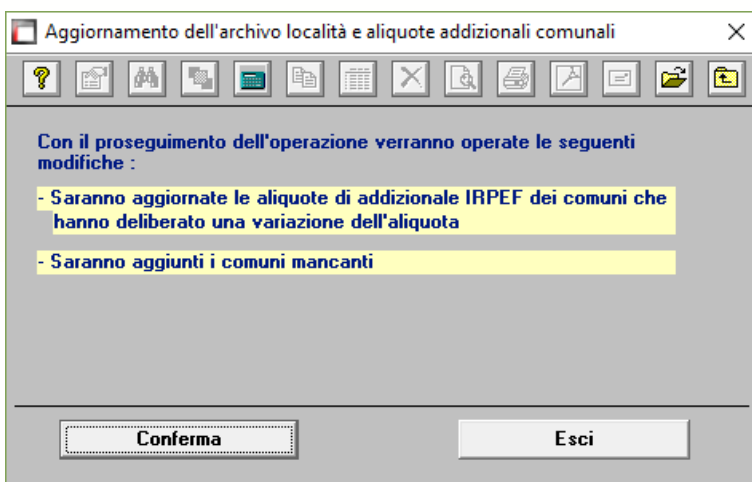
Aggiornamento dell'archivio località e aliquote addizionali comunali

Con il proseguimento dell'operazione verranno operate le seguenti modifiche :

- Saranno aggiornate le aliquote di addizionale IRPEF dei comuni che hanno deliberato una variazione dell'aliquota

- Saranno aggiunti i comuni mancanti

Conferma

Esci